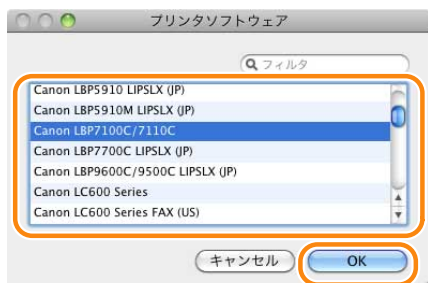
プリンタソフトウェア

フィルタ

Canon LBP5910 LIPSLX (JP)
Canon LBP5910M LIPSLX (JP)
Canon LBP7100C/7110C
Canon LBP7700C LIPSLX (JP)
Canon LBP9600C/9500C LIPSLX (JP)
Canon LC600 Series
Canon LC600 Series FAX (US)

キャンセル
OK